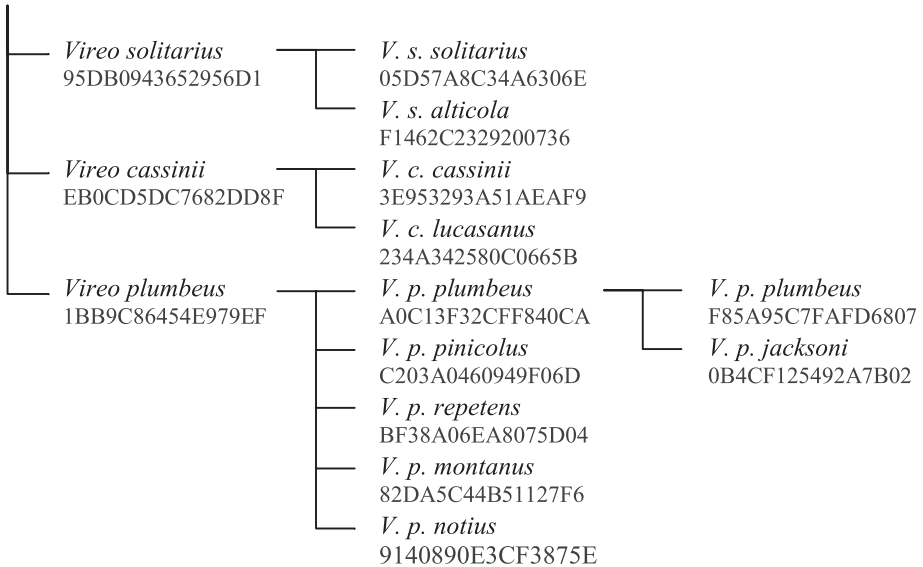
Vireo solitarius
95DB0943652956D1

V. s. solitarius
05D57A8C34A6306E

V. s. alticola
F1462C2329200736

Vireo cassinii
EB0CD5DC7682DD8F

V. c. cassinii
3E953293A51AEAF9

V. c. lucasanus
234A342580C0665B

Vireo plumbeus
1BB9C86454E979EF

V. p. plumbeus
A0C13F32CFF840CA

V. p. plumbeus
F85A95C7FAFD6807

V. p. jacksoni
0B4CF125492A7B02

V. p. pinicolus
C203A0460949F06D

V. p. repetens
BF38A06EA8075D04

V. p. montanus
82DA5C44B51127F6

V. p. notius
9140890E3CF3875E